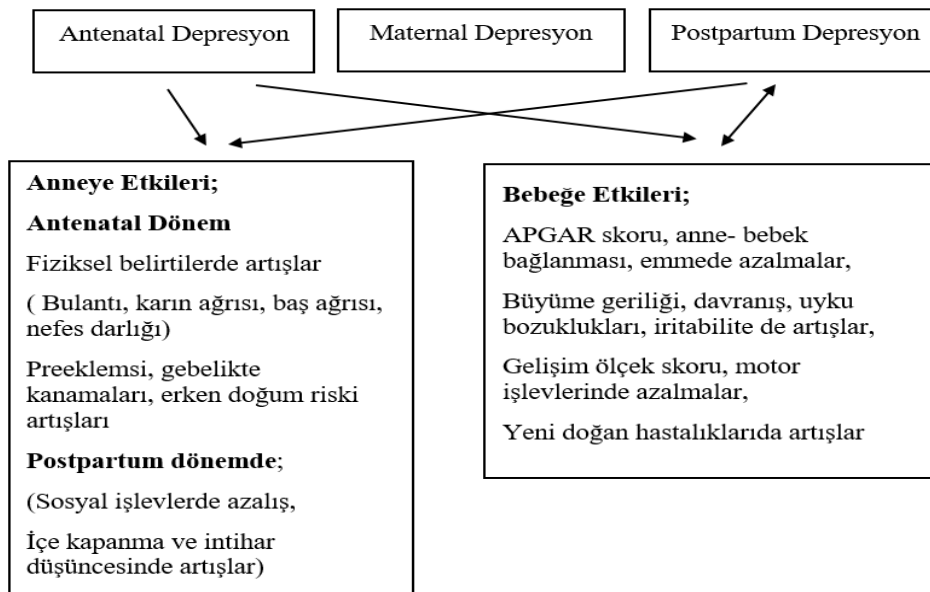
Antenatal Depresyon

Maternal Depresyon

Postpartum Depresyon

**Anneye Etkileri;**

**Antenatal Dönem**

Fiziksel belirtilerde artışlar

( Bulantı, karın ağrısı, baş ağrısı, nefes darlığı)

Preeklemsi, gebelikte kanamaları, erken doğum riski artışları

**Postpartum dönemde**;

(Sosyal işlevlerde azalış,

İçe kapanma ve intihar düşüncesinde artışlar)

**Bebeğe Etkileri;**

APGAR skoru, anne- bebek bağlanması, emmede azalmalar,

Büyüme geriliği, davranış, uyku bozuklukları, iritabilite de artışlar,

Gelişim ölçek skoru, motor işlevlerinde azalmalar,

Yeni doğan hastalıklarıda artışlar